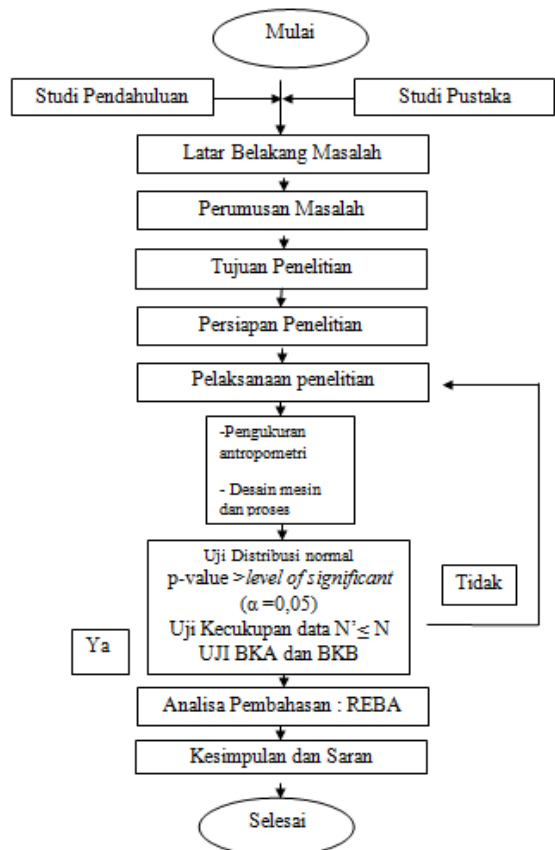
Mulai

Studi Pendahuluan

Studi Pustaka

Latar Belakang Masalah

Perumusan Masalah

Tujuan Penelitian

Persiapan Penelitian

Pelaksanaan penelitian

-Pengukuran antropometri

- Desain mesin dan proses

Uji Distribusi normal
p-value >*level of significant*
($\alpha$ =0,05)
Uji Kecukupan data N' $\leq$ N
UJI BKA dan BKB

Tidak

Ya

Analisa Pembahasan : REBA

Kesimpulan dan Saran

Selesai